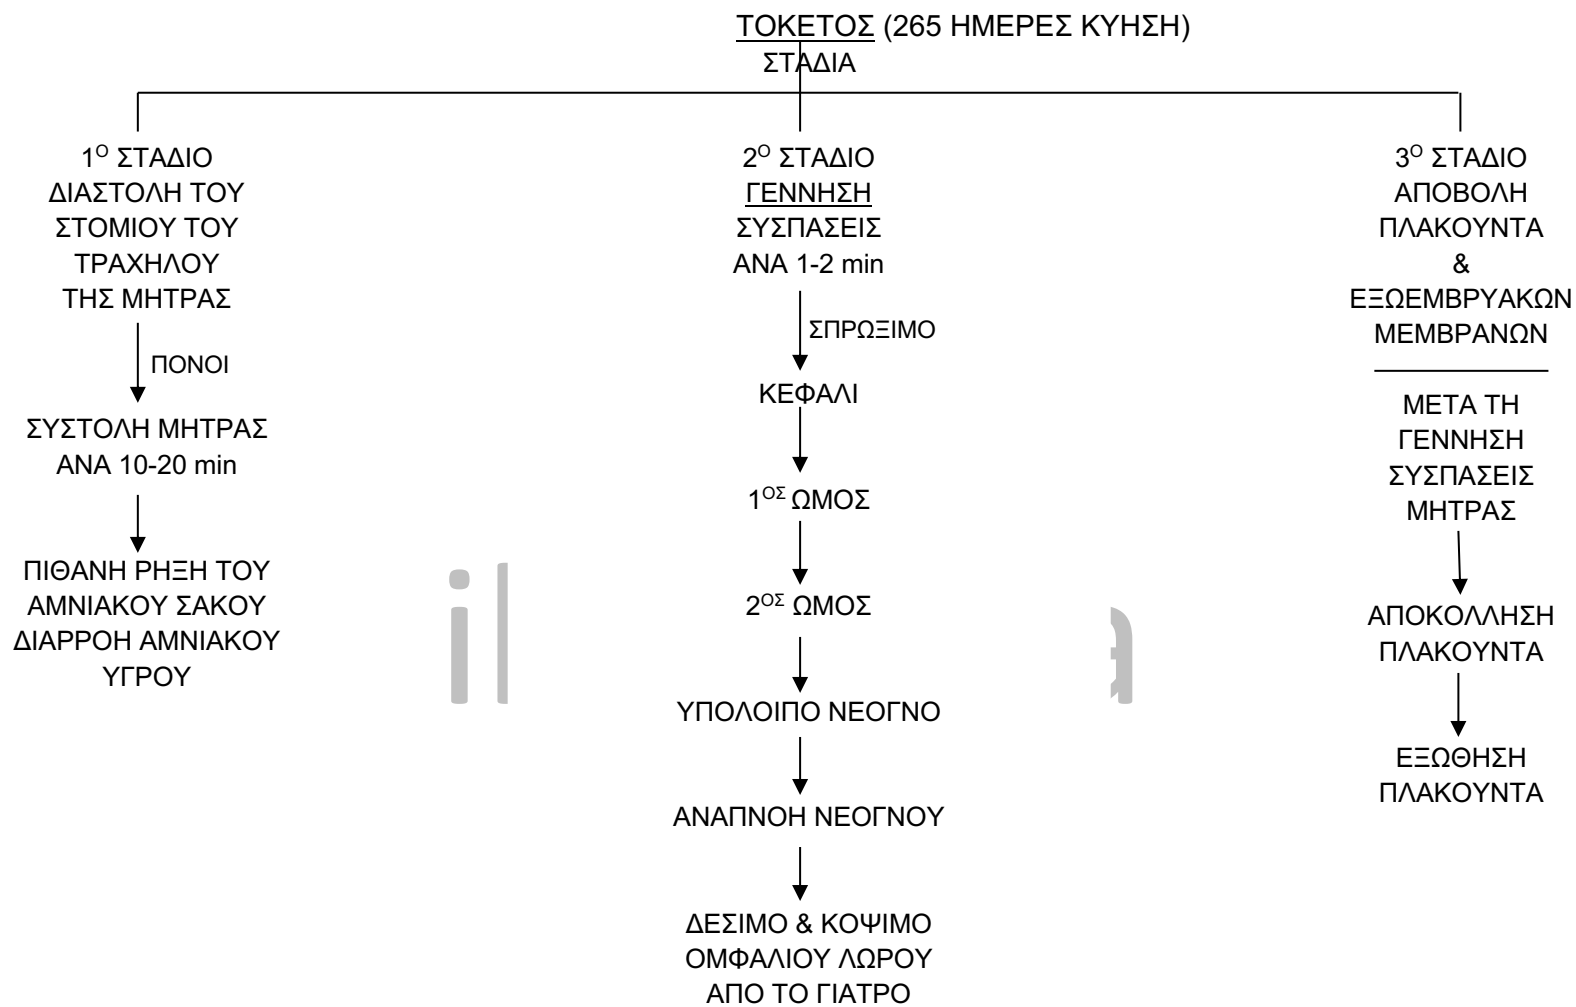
ΤΟΚΕΤΟΣ (265 ΗΜΕΡΕΣ ΚΥΗΣΗ)
ΣΤΑΔΙΑ

1$^{Ο}$ ΣΤΑΔΙΟ
ΔΙΑΣΤΟΛΗ ΤΟΥ ΣΤΟΜΙΟΥ ΤΟΥ ΤΡΑΧΗΛΟΥ ΤΗΣ ΜΗΤΡΑΣ

ΠΟΝΟΙ

ΣΥΣΤΟΛΗ ΜΗΤΡΑΣ
ΑΝΑ 10-20 min

ΠΙΘΑΝΗ ΡΗΞΗ ΤΟΥ ΑΜΝΙΑΚΟΥ ΣΑΚΟΥ ΔΙΑΡΡΟΗ ΑΜΝΙΑΚΟΥ ΥΓΡΟΥ

2$^{Ο}$ ΣΤΑΔΙΟ
ΓΕΝΝΗΣΗ
ΣΥΣΠΑΣΕΙΣ
ΑΝΑ 1-2 min

ΣΠΡΩΞΙΜΟ

ΚΕΦΑΛΙ

1$^{ΟΣ}$ ΩΜΟΣ

2$^{ΟΣ}$ ΩΜΟΣ

ΥΠΟΛΟΙΠΟ ΝΕΟΓΝΟ

ΑΝΑΠΝΟΗ ΝΕΟΓΝΟΥ

ΔΕΣΙΜΟ & ΚΟΨΙΜΟ ΟΜΦΑΛΙΟΥ ΛΩΡΟΥ ΑΠΟ ΤΟ ΓΙΑΤΡΟ

3$^{Ο}$ ΣΤΑΔΙΟ
ΑΠΟΒΟΛΗ ΠΛΑΚΟΥΝΤΑ
&
ΕΞΩΕΜΒΡΥΑΚΩΝ ΜΕΜΒΡΑΝΩΝ

ΜΕΤΑ ΤΗ ΓΕΝΝΗΣΗ ΣΥΣΠΑΣΕΙΣ ΜΗΤΡΑΣ

ΑΠΟΚΟΛΛΗΣΗ ΠΛΑΚΟΥΝΤΑ

ΕΞΩΘΗΣΗ ΠΛΑΚΟΥΝΤΑ